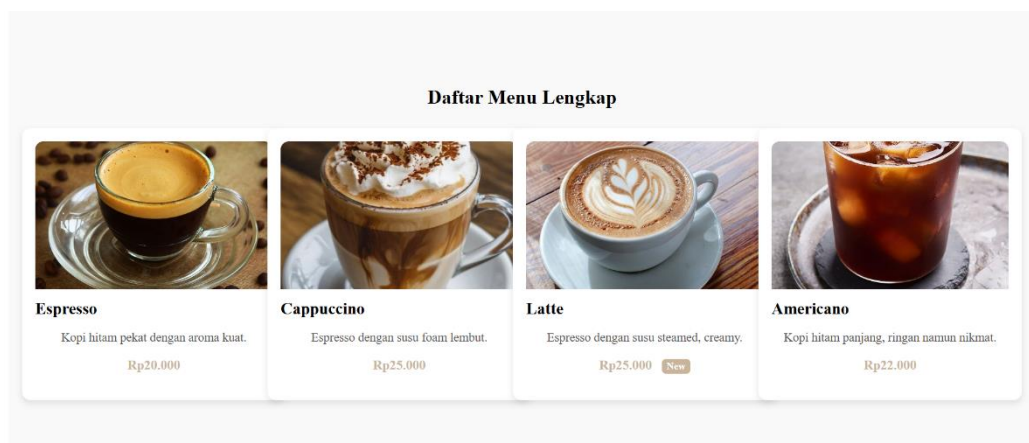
Daftar Menu Lengkap

Espresso

Kopi hitam pekat dengan aroma kuat.

Rp20.000

Cappuccino

Espresso dengan susu foam lembut.

Rp25.000

Latte

Espresso dengan susu steamed, creamy.

Rp25.000 New

Americano

Kopi hitam panjang, ringan namun nikmat.

Rp22.000